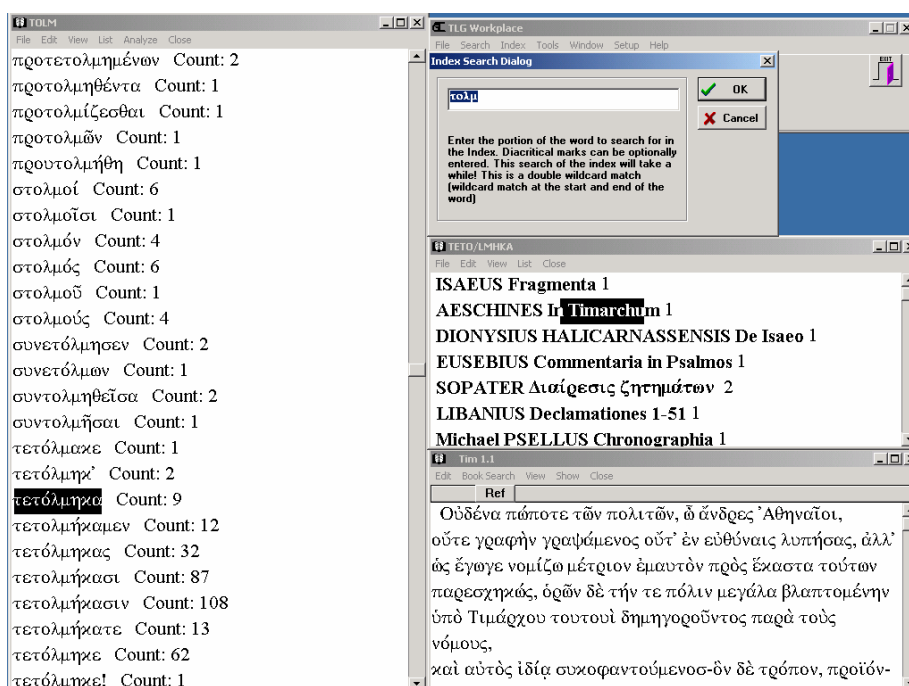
TOLM
File Edit View List Analyze Close
προτετολμημένων Count: 2
προτολμηθέντα Count: 1
προτολμίζεσθαι Count: 1
προτολμῶν Count: 1
προυτολμήθη Count: 1
στολμοί Count: 6
στολμοῖσι Count: 1
στολμόν Count: 4
στολμός Count: 6
στολμοῦ Count: 1
στολμούς Count: 4
συνετόλμησεν Count: 2
συνετόλμων Count: 1
συντολμηθεῖσα Count: 2
συντολμῆσαι Count: 1
τετόλμακε Count: 1
τετόλμηκ' Count: 2
τετόλμηκα Count: 9
τετολμήκαμεν Count: 12
τετόλμηκας Count: 32
τετολμήκασι Count: 87
τετολμήκασιν Count: 108
τετολμήκατε Count: 13
τετόλμηκε Count: 62
τετόλμηκε! Count: 1

TLG Workplace
File Search Index Tools Window Setup Help

Index Search Dialog
τολμ
OK
Cancel
Enter the portion of the word to search for in the Index. Diacritical marks can be optionally entered. This search of the index will take a while! This is a double wildcard match (wildcard match at the start and end of the word)

TETO/LMHKA
File Edit View List Close
ISAEUS Fragmenta 1
AESCHINES In Timarchum 1
DIONYSIUS HALICARNASSENSIS De Isaeo 1
EUSEBIUS Commentaria in Psalmos 1
SOPATER Διαίρεσις ζητημάτων 2
LIBANIUS Declamationes 1-51 1
Michael PSELLUS Chronographia 1

Tim 1.1
Edit Book Search View Show Close
Ref
Οὐδένα πώποτε τῶν πολιτῶν, ὦ ἄνδρες Ἀθηναῖοι, οὔτε γραφὴν γραψάμενος οὔτ' ἐν εὐθύναις λυπήσας, ἀλλ' ὡς ἔγωγε νομίζω μέτριον ἐμαυτὸν πρὸς ἕκαστα τούτων παρεσχηκώς, ὁρῶν δὲ τήν τε πόλιν μεγάλα βλαπτομένην ὑπὸ Τιμάρχου τουτουὶ δημηγοροῦντος παρὰ τοὺς νόμους,
καὶ αὐτὸς ἰδίᾳ συκοφαντούμενος-ὃν δὲ τρόπον, προϊόν-